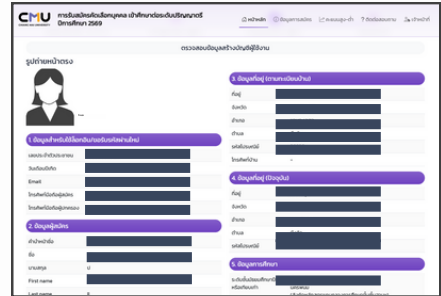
CMU
CHIANG MAI UNIVERSITY
การรับสมัครคัดเลือกบุคคล เข้าศึกษาต่อระดับปริญญาตรี ปีการศึกษา 2569

หน้าหลัก
ข้อมูลการสมัคร
ตารางสอบ/ผล
ติดต่อสอบถาม
เข้าระบบ

ตรวจสอบข้อมูลสร้างบัญชีผู้ใช้งาน

รูปถ่ายหน้าตรง

1. ข้อมูลสำหรับใช้เลือกอีเมล/ขอรับรหัสผ่านใหม่
เลขประจำตัวประชาชน
วันเดือนปีเกิด
Email
โทรศัพท์มือถือผู้สมัคร
โทรศัพท์มือถือผู้ปกครอง

2. ข้อมูลผู้สมัคร
คำนำหน้าชื่อ
ชื่อ
นามสกุล
First name
Last name

3. ข้อมูลที่อยู่ (ตามทะเบียนบ้าน)
ที่อยู่
จังหวัด
อำเภอ
ตำบล
รหัสไปรษณีย์
โทรศัพท์บ้าน
-

4. ข้อมูลที่อยู่ (ปัจจุบัน)
ที่อยู่
จังหวัด
อำเภอ
ตำบล
รหัสไปรษณีย์

5. ข้อมูลการศึกษา
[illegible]